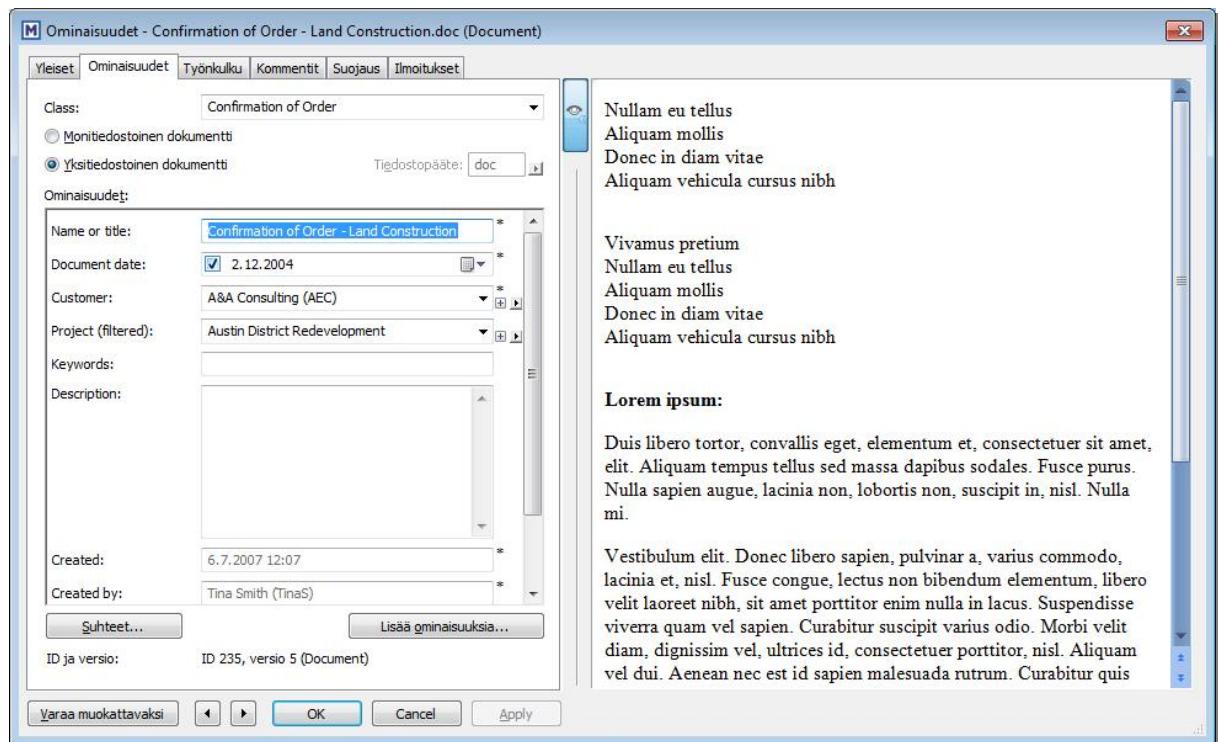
Ominaisuudet - Confirmation of Order - Land Construction.doc (Document)

Yleiset | Ominaisuudet | Työnkulku | Kommentit | Suojaus | Ilmoitukset

Class: Confirmation of Order
Monitiedostoinen dokumentti
Yksitiedostoinen dokumentti
Tiedostopääte: doc

Ominaisuudet:

Name or title: Confirmation of Order - Land Construction *
Document date: 2.12.2004 *
Customer: A&A Consulting (AEC) *
Project (filtered): Austin District Redevelopment
Keywords:
Description:
Created: 6.7.2007 12:07 *
Created by: Tina Smith (TinaS) *

Suhteet...
Lisää ominaisuuksia...

ID ja versio: ID 235, versio 5 (Document)

Nullam eu tellus
Aliquam mollis
Donec in diam vitae
Aliquam vehicula cursus nibh

Vivamus pretium
Nullam eu tellus
Aliquam mollis
Donec in diam vitae
Aliquam vehicula cursus nibh

**Lorem ipsum:**

Duis libero tortor, convallis eget, elementum et, consectetuer sit amet, elit. Aliquam tempus tellus sed massa dapibus sodales. Fusce purus. Nulla sapien augue, lacinia non, lobortis non, suscipit in, nisl. Nulla mi.

Vestibulum elit. Donec libero sapien, pulvinar a, varius commodo, lacinia et, nisl. Fusce congue, lectus non bibendum elementum, libero velit laoreet nibh, sit amet porttitor enim nulla in lacus. Suspendisse viverra quam vel sapien. Curabitur suscipit varius odio. Morbi velit diam, dignissim vel, ultrices id, consectetuer porttitor, nisl. Aliquam vel dui. Aenean nec est id sapien malesuada rutrum. Curabitur quis

Varaa muokattavaksi
OK
Cancel
Apply